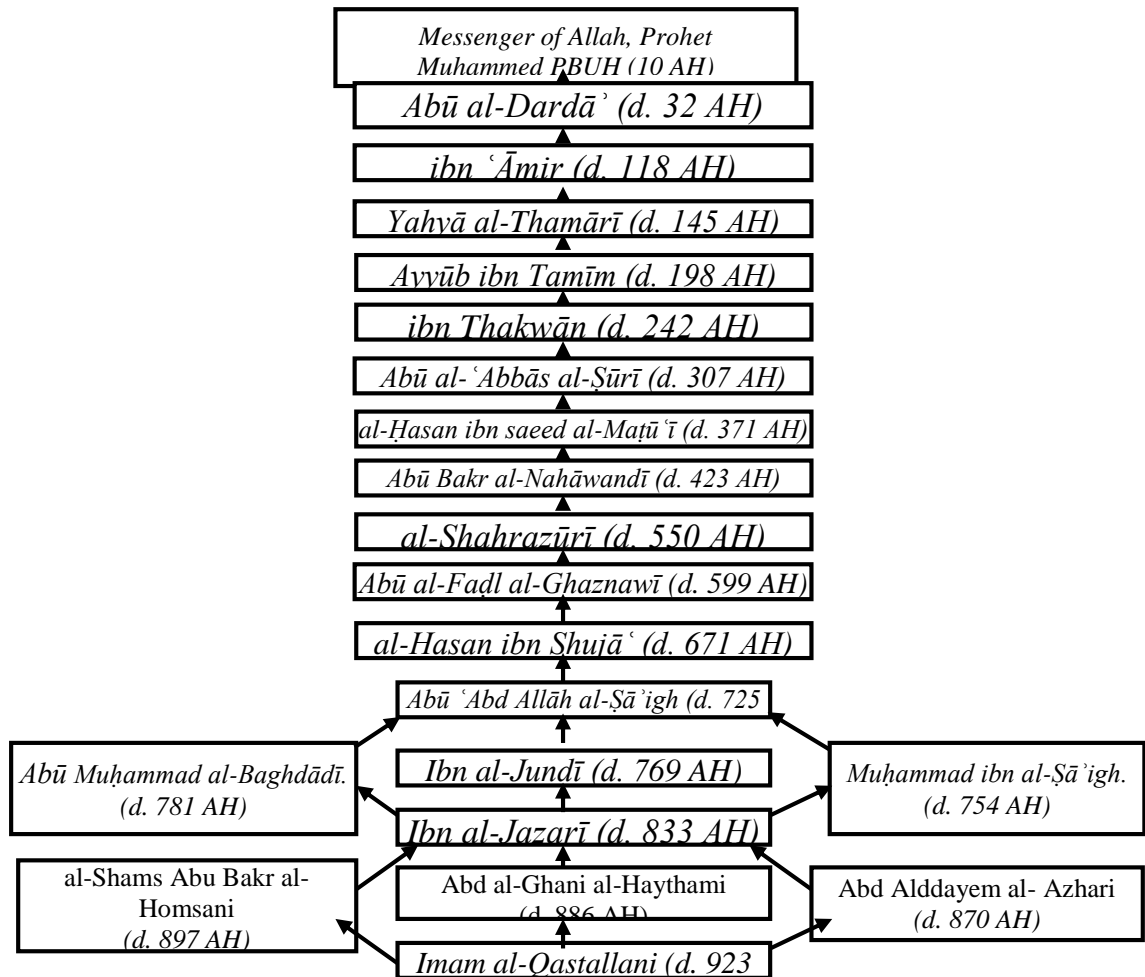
Messenger of Allah, Prohet Muhammed PBUH (10 AH)

Abū al-Dardāʾ (d. 32 AH)

ibn ʿĀmir (d. 118 AH)

Yahyā al-Thamārī (d. 145 AH)

Ayyūb ibn Tamīm (d. 198 AH)

ibn Thakwān (d. 242 AH)

Abū al-ʿAbbās al-Ṣūrī (d. 307 AH)

al-Ḥasan ibn saeed al-Maṭūʿī (d. 371 AH)

Abū Bakr al-Nahāwandī (d. 423 AH)

al-Shahrazūrī (d. 550 AH)

Abū al-Faḍl al-Ghaznawī (d. 599 AH)

al-Hasan ibn Shujāʿ (d. 671 AH)

Abū ʿAbd Allāh al-Ṣāʾigh (d. 725

Abū Muḥammad al-Baghdādī. (d. 781 AH)

Ibn al-Jundī (d. 769 AH)

Muḥammad ibn al-Ṣāʾigh. (d. 754 AH)

Ibn al-Jazarī (d. 833 AH)

al-Shams Abu Bakr al-Homsani (d. 897 AH)

Abd al-Ghani al-Haythami (d. 886 AH)

Abd Alddayem al- Azhari (d. 870 AH)

Imam al-Qastallani (d. 923